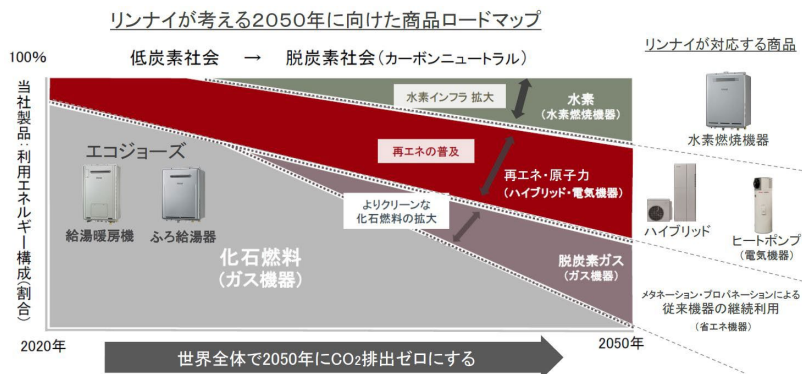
リンナイが考える2050年に向けた商品ロードマップ

100%

低炭素社会 → 脱炭素社会（カーボンニュートラル）

リンナイが対応する商品

当社製品：利用エネルギー構成（割合）

水素インフラ 拡大

水素
（水素燃焼機器）

水素燃焼機器

再エネの普及

再エネ・原子力
（ハイブリッド・電気機器）

エコジョーズ

よりクリーンな化石燃料の拡大

ハイブリッド

ヒートポンプ
（電気機器）

給湯暖房機

ふろ給湯器

化石燃料
（ガス機器）

脱炭素ガス
（ガス機器）

メタネーション・プロパネーションによる
従来機器の継続利用
（省エネ機器）

2020年

世界全体で2050年に$CO_2$排出ゼロにする

2050年